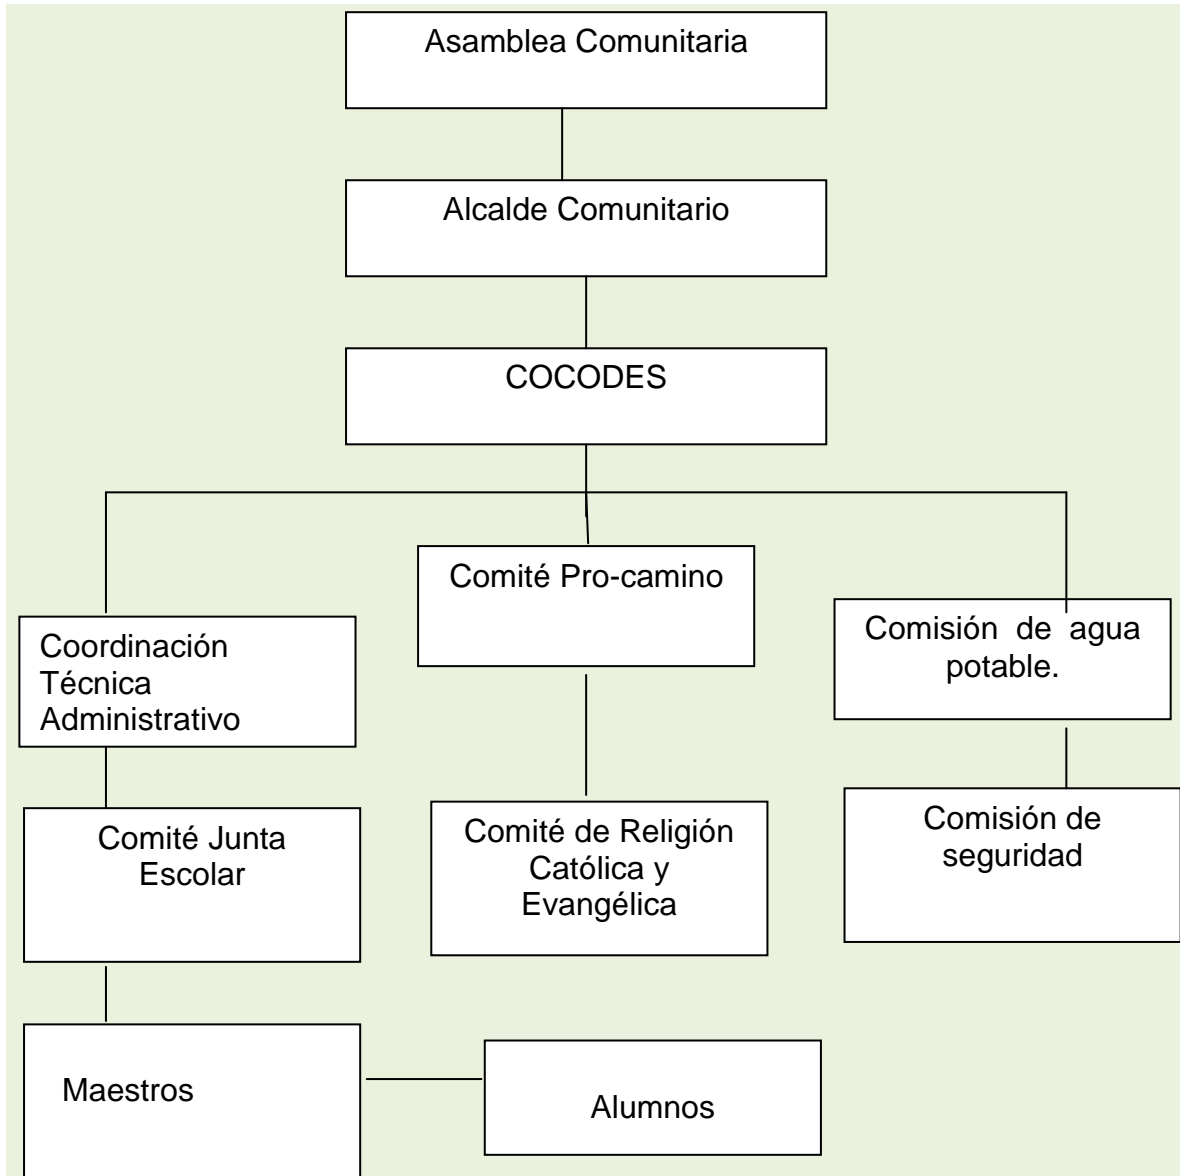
Asamblea Comunitaria

Alcalde Comunitario

COCODES

Comité Pro-camino

Coordinación Técnica Administrativo

Comisión de agua potable.

Comité Junta Escolar

Comité de Religión Católica y Evangélica

Comisión de seguridad

Maestros

Alumnos